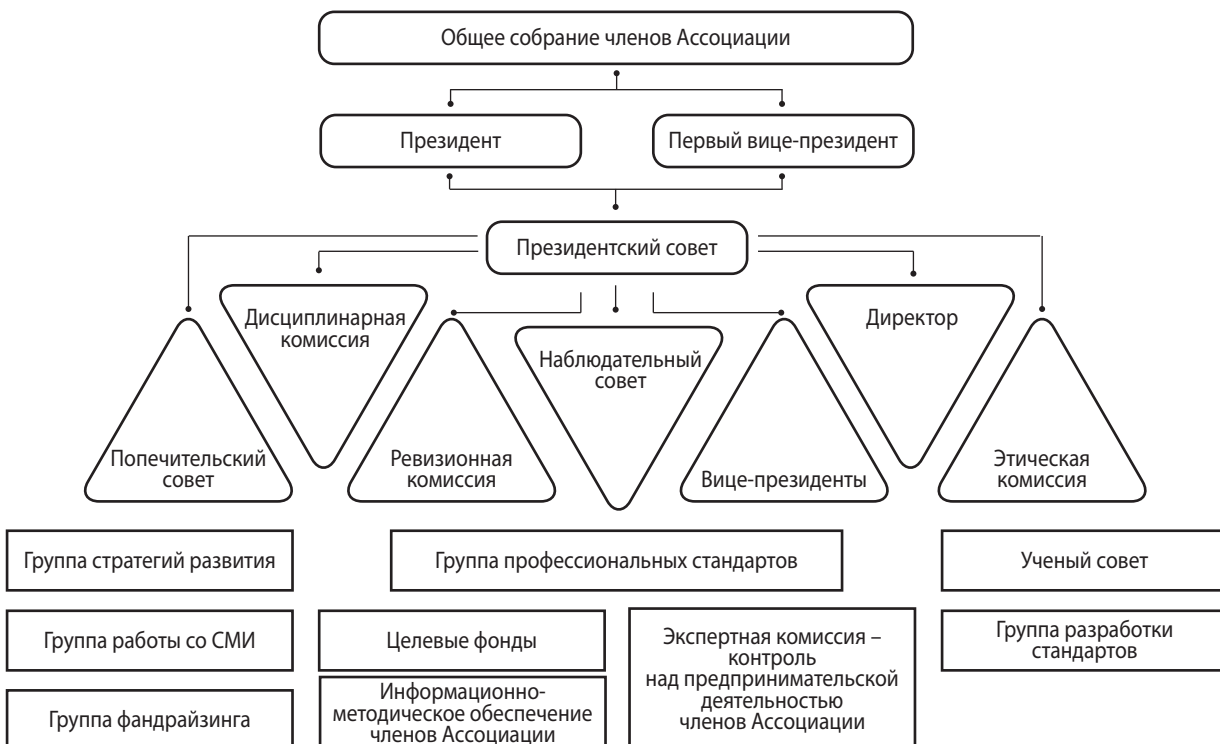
Общее собрание членов Ассоциации

Президент

Первый вице-президент

Президентский совет

Дисциплинарная комиссия

Наблюдательный совет

Директор

Попечительский совет

Ревизионная комиссия

Вице-президенты

Этическая комиссия

Группа стратегий развития

Группа профессиональных стандартов

Ученый совет

Группа работы со СМИ

Целевые фонды

Экспертная комиссия – контроль над предпринимательской деятельностью членов Ассоциации

Группа разработки стандартов

Группа фандрайзинга

Информационно-методическое обеспечение членов Ассоциации